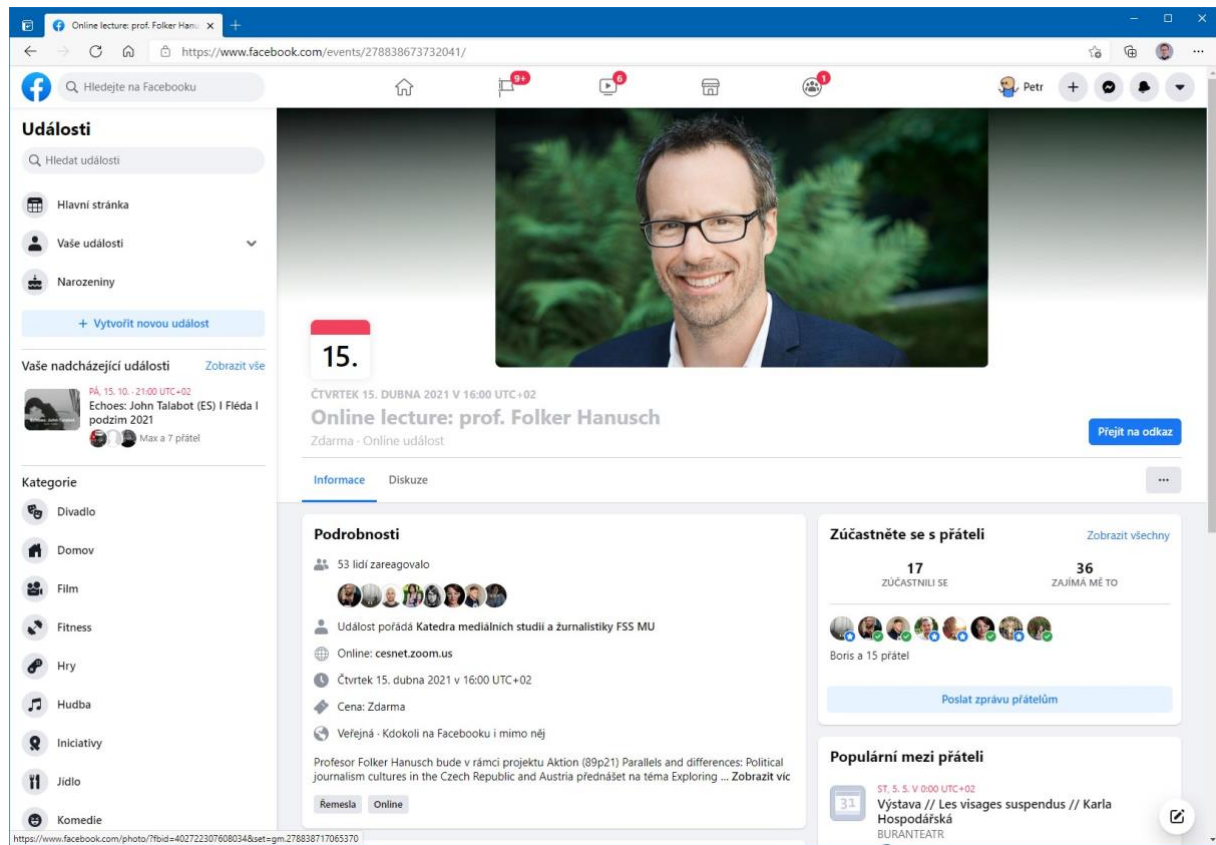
Online lecture: prof. Folker Hanu ×
https://www.facebook.com/events/278838673732041/

Hledejte na Facebooku
9+
6
1
Petr

Události
Hledat události
Hlavní stránka
Vaše události
Narozeniny
+ Vytvořit novou událost
Vaše nadcházející události
Zobrazit vše
PÁ, 15. 10. · 21:00 UTC+02
Echoes: John Talabot (ES) I Fléda I podzim 2021
Max a 7 přátel
Kategorie
Divadlo
Domov
Film
Fitness
Hry
Hudba
Iniciativy
Jídlo
Komedie

15.
ČTVRTEK 15. DUBNA 2021 V 16:00 UTC+02
Online lecture: prof. Folker Hanusch
Zdarma · Online událost
Přejít na odkaz
Informace
Diskuze
···

Podrobnosti
53 lidí zareagovalo
Událost pořádá Katedra mediálních studií a žurnalistiky FSS MU
Online: cesnet.zoom.us
Čtvrtek 15. dubna 2021 v 16:00 UTC+02
Cena: Zdarma
Veřejná · Kdokoli na Facebooku i mimo něj
Profesor Folker Hanusch bude v rámci projektu Aktion (89p21) Parallels and differences: Political journalism cultures in the Czech Republic and Austria přednášet na téma Exploring ... Zobrazit víc
Řemesla
Online

Zúčastněte se s přáteli
Zobrazit všechny
17
ZÚČASTNILI SE
36
ZAJÍMÁ MĚ TO
Boris a 15 přátel
Poslat zprávu přátelům

Populární mezi přáteli
ST, 5. 5. V 0:00 UTC+02
31
Výstava // Les visages suspendus // Karla Hospodářská
BURANTEATR

https://www.facebook.com/photo/?fbid=402722307608034&set=gm.278838717065370